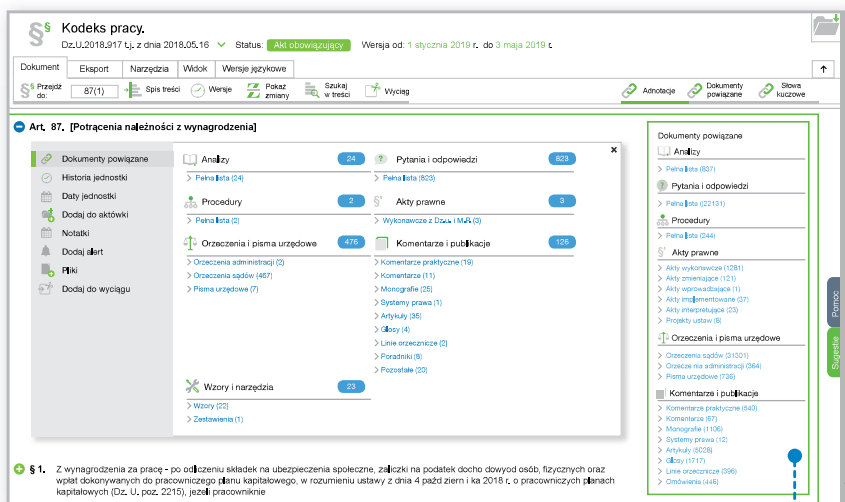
Kodeks pracy.

Dz.U.2018.917 t.j. z dnia 2018.05.16 Status: Akt obowiązujący Wersja od: 1 stycznia 2019 r. do 3 maja 2019 r.

Dokument | Eksport | Narzędzia | Widok | Wersje językowe

Przejdź do: 87(1) Spis treści Wersje Pokaż zmiany Szukaj w treści Wyciąg Adnotacje Dokumenty powiązane Słowa kluczowe

Art. 87. [Potrącenia należności z wynagrodzenia]

Dokumenty powiązane
Historia jednostki
Daty jednostki
Dodaj do aktówki
Notatki
Dodaj alert
Pliki
Dodaj do wyciągu

Analizy 24
> Pełna lista (24)

Procedury 2
> Pełna lista (2)

Orzeczenia i pisma urzędowe 476
> Orzeczenia administracji (2)
> Orzeczenia sądów (467)
> Pisma urzędowe (7)

Wzory i narzędzia 23
> Wzory (22)
> Zestawienia (1)

Pytania i odpowiedzi 823
> Pełna lista (823)

Akty prawne 3
> Wykonawcze z Dz.U. i M.P. (3)

Komentarze i publikacje 126
> Komentarze praktyczne (19)
> Komentarze (11)
> Monografie (25)
> Systemy prawa (1)
> Artykuły (35)
> Glosy (4)
> Linie orzecznicze (2)
> Poradniki (8)
> Pozostałe (20)

Dokumenty powiązane
Analizy
> Pełna lista (837)
Pytania i odpowiedzi
> Pełna lista (22131)
Procedury
> Pełna lista (244)
Akty prawne
> Akty wykonawcze (1281)
> Akty zmieniające (121)
> Akty wprowadzające (1)
> Akty implementowane (37)
> Akty interpretujące (23)
> Projekty ustaw (8)
Orzeczenia i pisma urzędowe
> Orzeczenia sądów (31301)
> Orzecze nia administracji (364)
> Pisma urzędowe (736)
Komentarze i publikacje
> Komentarze praktyczne (640)
> Komentarze (67)
> Monografie (1106)
> Systemy prawa (12)
> Artykuły (5028)
> Glosy (1717)
> Linie orzecznicze (396)
> Omówienia (446)

Pomoc
Sugestie

§ 1. Z wynagrodzenia za pracę - po odliczeniu składek na ubezpieczenia społeczne, zaliczki na podatek dochodowy od osób fizycznych oraz wpłat dokonywanych do pracowniczego planu kapitałowego, w rozumieniu ustawy z dnia 4 października 2018 r. o pracowniczych planach kapitałowych (Dz. U. poz. 2215), jeżeli pracownik nie